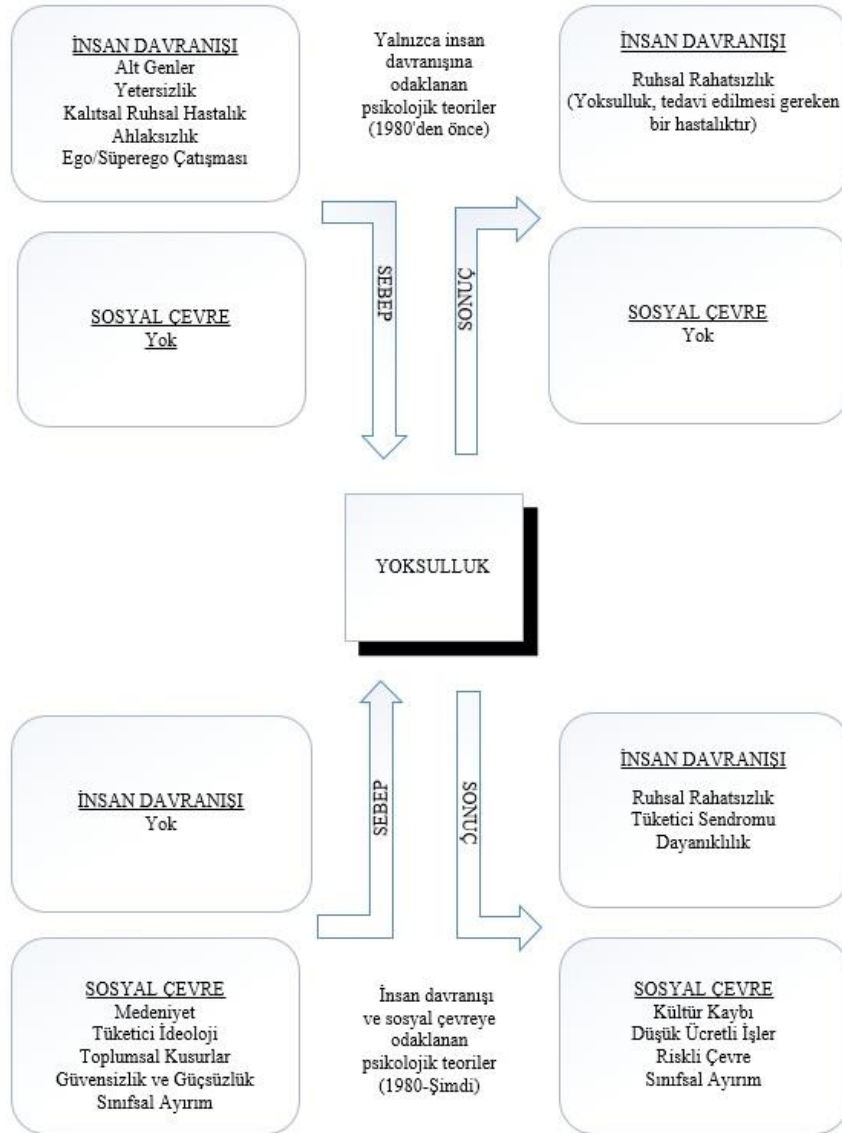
İNSAN DAVRANIŞI
Alt Genler
Yetersizlik
Kalıtsal Ruhsal Hastalık
Ahlaksızlık
Ego/Süperego Çatışması

Yalnızca insan davranışına odaklanan psikolojik teoriler (1980'den önce)

İNSAN DAVRANIŞI
Ruhsal Rahatsızlık
(Yoksulluk, tedavi edilmesi gereken bir hastalıktır)

SOSYAL ÇEVRE
Yok

SEBEP

SONUÇ

SOSYAL ÇEVRE
Yok

YOKSULLUK

İNSAN DAVRANIŞI
Yok

SEBEP

SONUÇ

İNSAN DAVRANIŞI
Ruhsal Rahatsızlık
Tüketici Sendromu
Dayanıklılık

SOSYAL ÇEVRE
Medeniyet
Tüketici İdeoloji
Toplumsal Kusurlar
Güvensizlik ve Güçsüzlük
Sınıfsal Ayırım

İnsan davranışı ve sosyal çevreye odaklanan psikolojik teoriler (1980-Şimdi)

SOSYAL ÇEVRE
Kültür Kaybı
Düşük Ücretli İşler
Riskli Çevre
Sınıfsal Ayırım